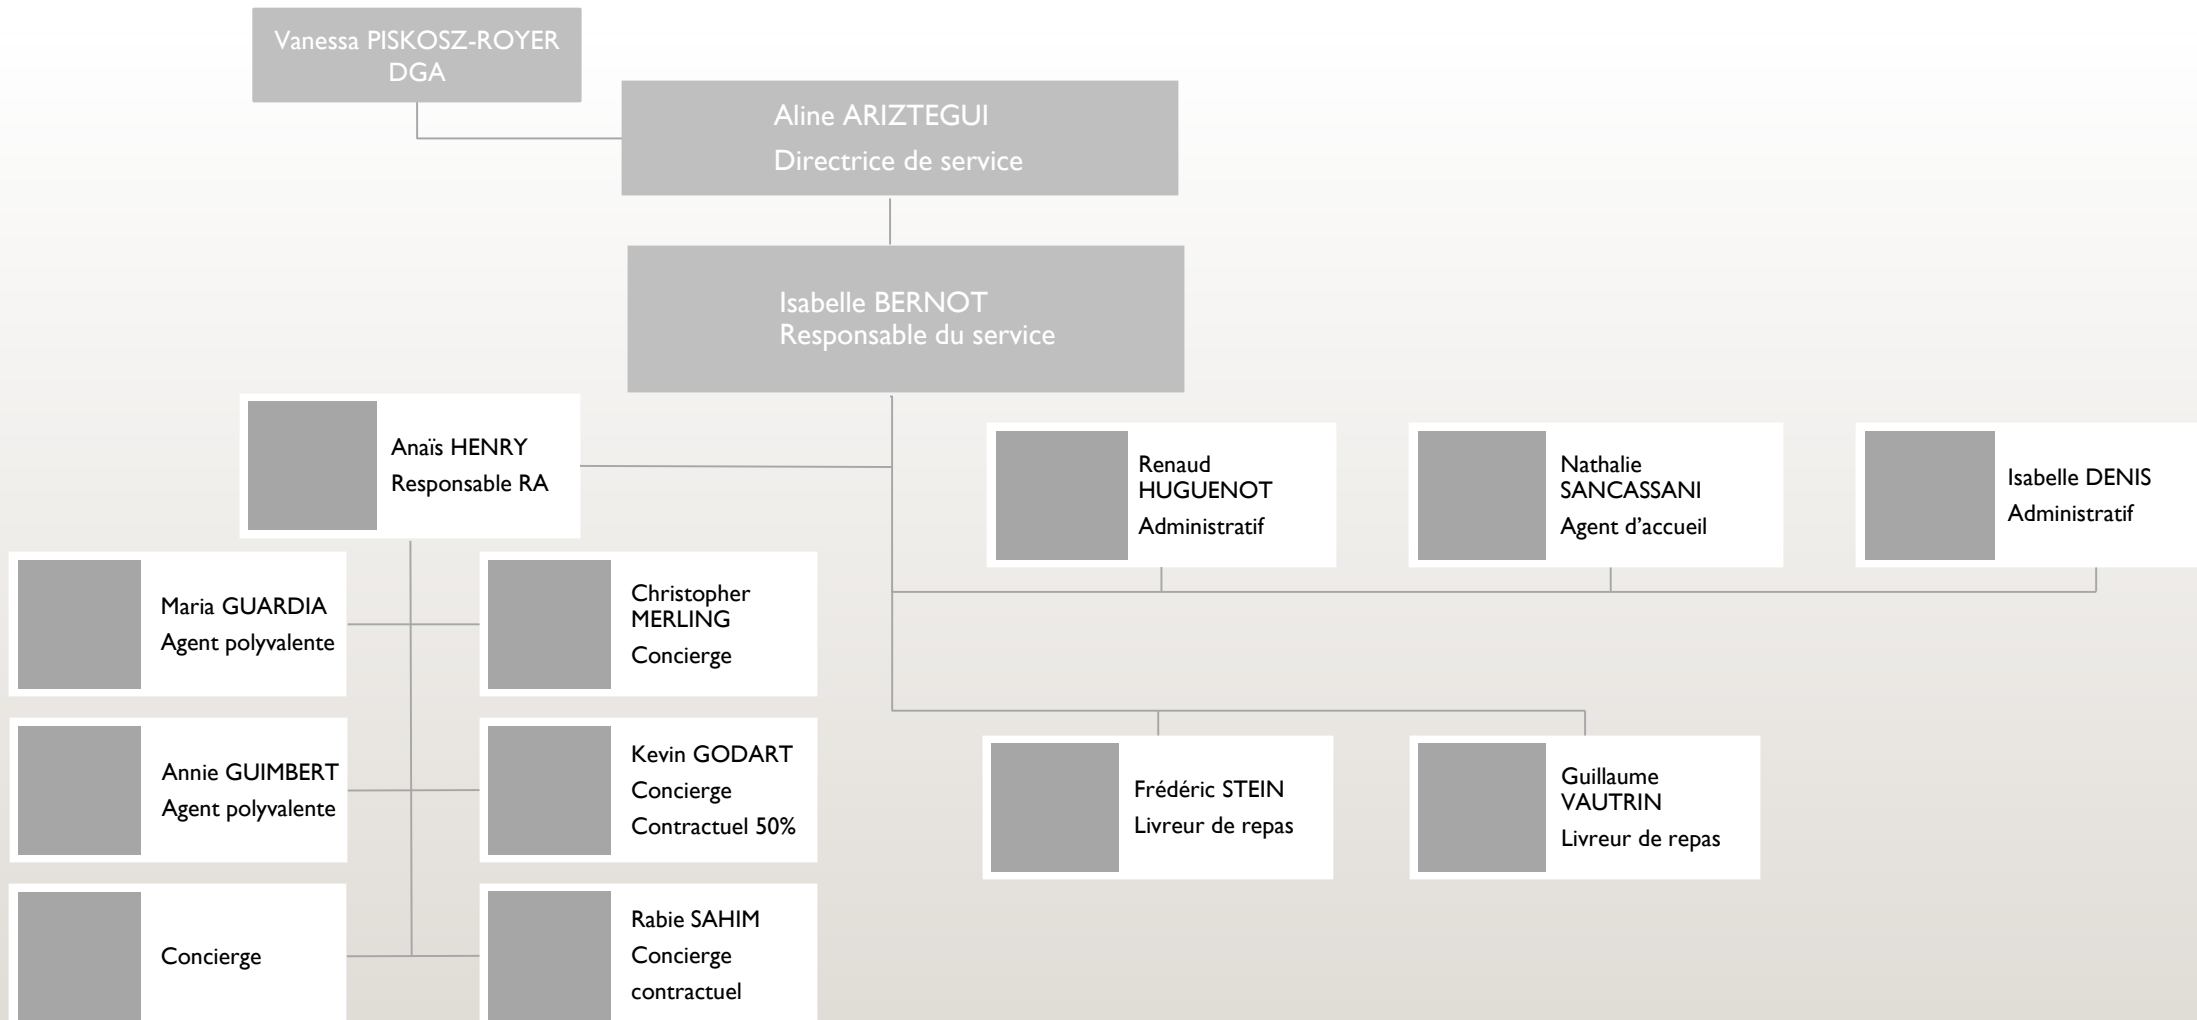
Vanessa PISKOSZ-ROYER
DGA

Aline ARIZTEGUI
Directrice de service

Isabelle BERNOT
Responsable du service

Anaïs HENRY
Responsable RA

Renaud HUGUENOT
Administratif

Nathalie SANCASSANI
Agent d'accueil

Isabelle DENIS
Administratif

Maria GUARDIA
Agent polyvalente

Christopher MERLING
Concierge

Annie GUIMBERT
Agent polyvalente

Kevin GODART
Concierge
Contractuel 50%

Frédéric STEIN
Livreur de repas

Guillaume VAUTRIN
Livreur de repas

Concierge

Rabie SAHIM
Concierge
contractuel